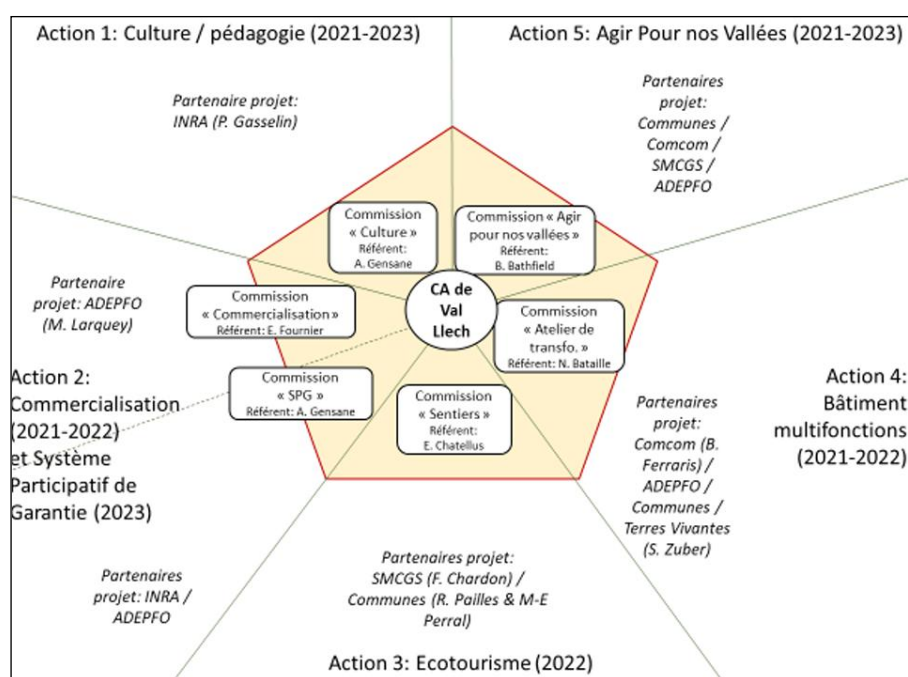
Action 1: Culture / pédagogie (2021-2023)

Action 5: Agir Pour nos Vallées (2021-2023)

Partenaire projet: INRA (P. Gasselin)

Partenaires projet: Communes / Comcom / SMCGS / ADEPFO

Commission « Culture » Référent: A. Gensane

Commission « Agir pour nos vallées » Référent: B. Bathfield

Partenaire projet: ADEPFO (M. Larquey)

Commission « Commercialisation » Référent: E. Fournier

CA de Val Llech

Commission « Atelier de transfo. » Référent: N. Bataille

Action 2: Commercialisation (2021-2022) et Système Participatif de Garantie (2023)

Commission « SPG » Référent: A. Gensane

Commission « Sentiers » Référent: E. Chatellus

Partenaires projet: Comcom (B. Ferraris) / ADEPFO / Communes / Terres Vivantes (S. Zuber)

Action 4: Bâtiment multifonctions (2021-2022)

Partenaires projet: INRA / ADEPFO

Partenaires projet: SMCGS (F. Chardon) / Communes (R. Pailles & M-E Perral)

Action 3: Ecotourisme (2022)